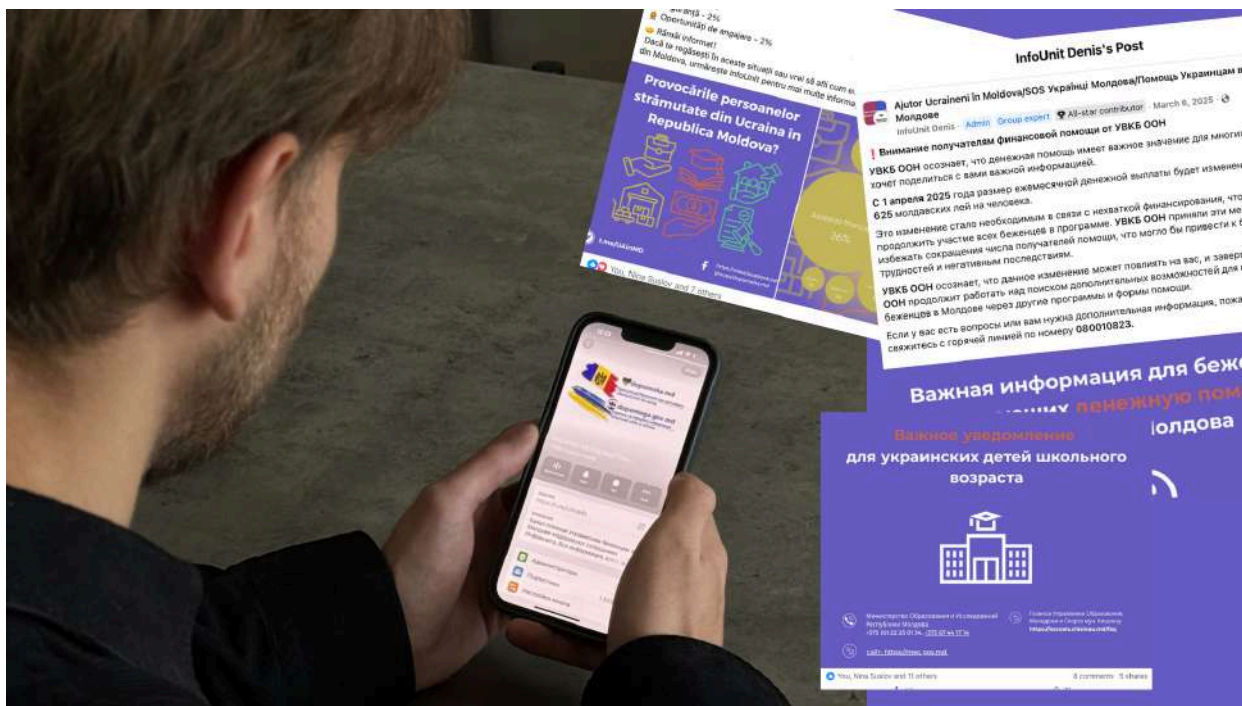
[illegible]anță – 2%
Oportunități de angajare – 2%
Rămâi informat!
Dacă te regăsești în aceste situații sau vrei să afli cum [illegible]
din Moldova, urmărește InfoUnit pentru mai multe informa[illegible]

Provocările persoanelor strămutate din Ucraina în Republica Moldova?

You, Nina Suslov and 7 others

InfoUnit Denis's Post

Ajutor Ucrainenii în Moldova/SOS Українці Молдова/Помощь Украинцам в Молдове
InfoUnit Denis · Admin · Group expert · All-star contributor · March 6, 2025

Внимание получателям финансовой помощи от УВКБ ООН

УВКБ ООН осознает, что денежная помощь имеет важное значение для многи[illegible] хочет поделиться с вами важной информацией.

С 1 апреля 2025 года размер ежемесячной денежной выплаты будет изменен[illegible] 625 молдавских лей на человека.

Это изменение стало необходимым в связи с нехваткой финансирования, что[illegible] продолжить участие всех беженцев в программе. УВКБ ООН приняли эти ме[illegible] избежать сокращения числа получателей помощи, что могло бы привести к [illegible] трудностей и негативным последствиям.

УВКБ ООН осознает, что данное изменение может повлиять на вас, и завер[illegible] ООН продолжит работать над поиском дополнительных возможностей для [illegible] беженцев в Молдове через другие программы и формы помощи.

Если у вас есть вопросы или вам нужна дополнительная информация, пожа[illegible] свяжитесь с горячей линией по номеру 080010823.

Важная информация для беже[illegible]
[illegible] денежную пом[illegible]
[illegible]олдова

Важное уведомление
для украинских детей школьного возраста

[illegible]

You, Nina Suslov and 11 others
8 comments 5 shares

dopomoga.md
dopomoga.gov.md